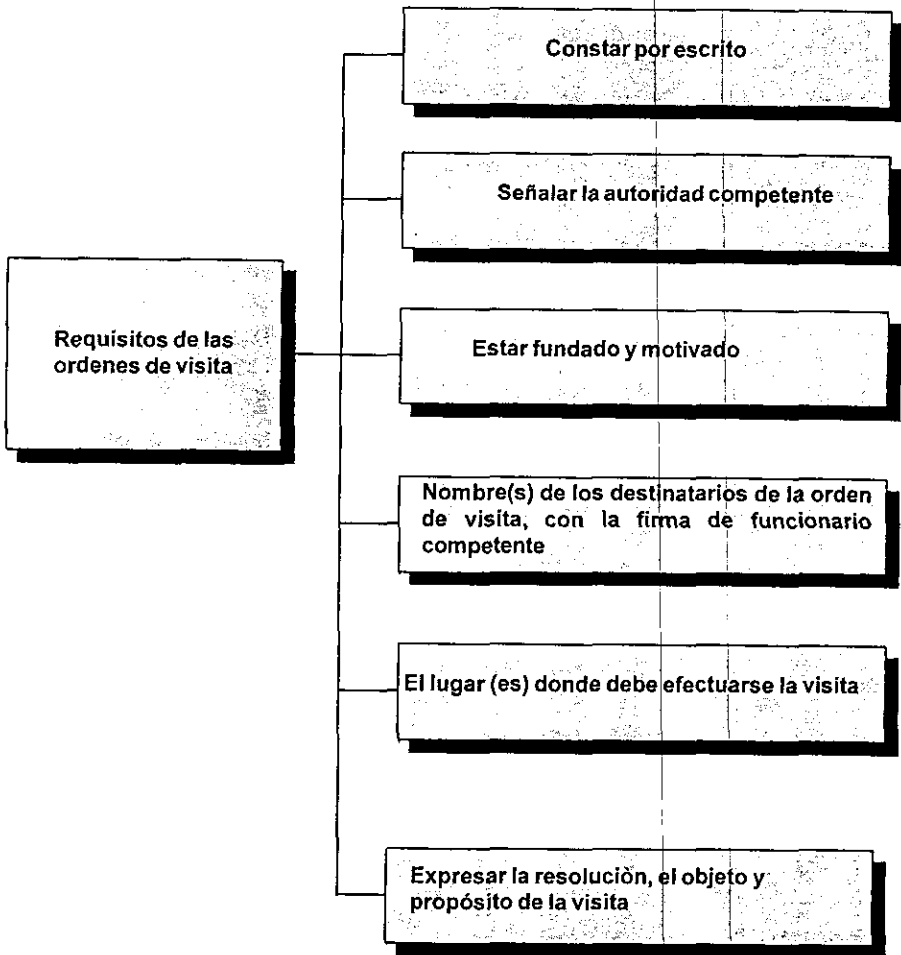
Requisitos de las ordenes de visita

Constar por escrito

Señalar la autoridad competente

Estar fundado y motivado

Nombre(s) de los destinatarios de la orden de visita, con la firma de funcionario competente

El lugar (es) donde debe efectuarse la visita

Expresar la resoluciòn, el objeto y propósito de la visita